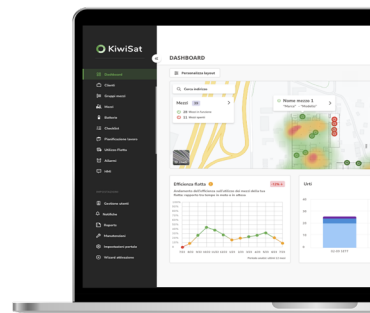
KiwiSat

Dashboard
Clienti
Gruppi mezzi
Mezzi
Autisti
Checklist
Pianificazione lavoro
Utilizzo Flotta
Allarmi
Info

Gestione utenti
Notifiche
Reports
Manutenzioni
Impostazioni aziende
Strumenti

DASHBOARD

Personalizza layout

Cerca indirizzo

Mezzi 38

Nome mezzo 1

Efficienza flotta

Uso